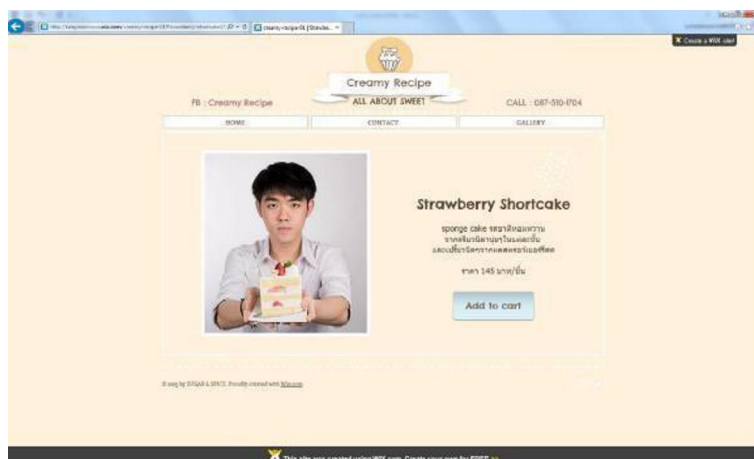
creamy-recipe-th | Strawbe...

Create a WIX site!

Creamy Recipe

ALL ABOUT SWEET

FB : Creamy Recipe

CALL : 087-510-1704

HOME

CONTACT

GALLERY

Strawberry Shortcake

sponge cake รสชาติหอมหวาน จากครีมวนิลาเนยๆในแต่ละชั้น และเปรี้ยวจี๊ดจากสตรอเบอร์รี่สด

ราคา 145 บาท/ชิ้น

Add to cart

© 2023 by SUGAR & SPICE. Proudly created with Wix.com

This site was created using WIX.com. Create your own for FREE >>